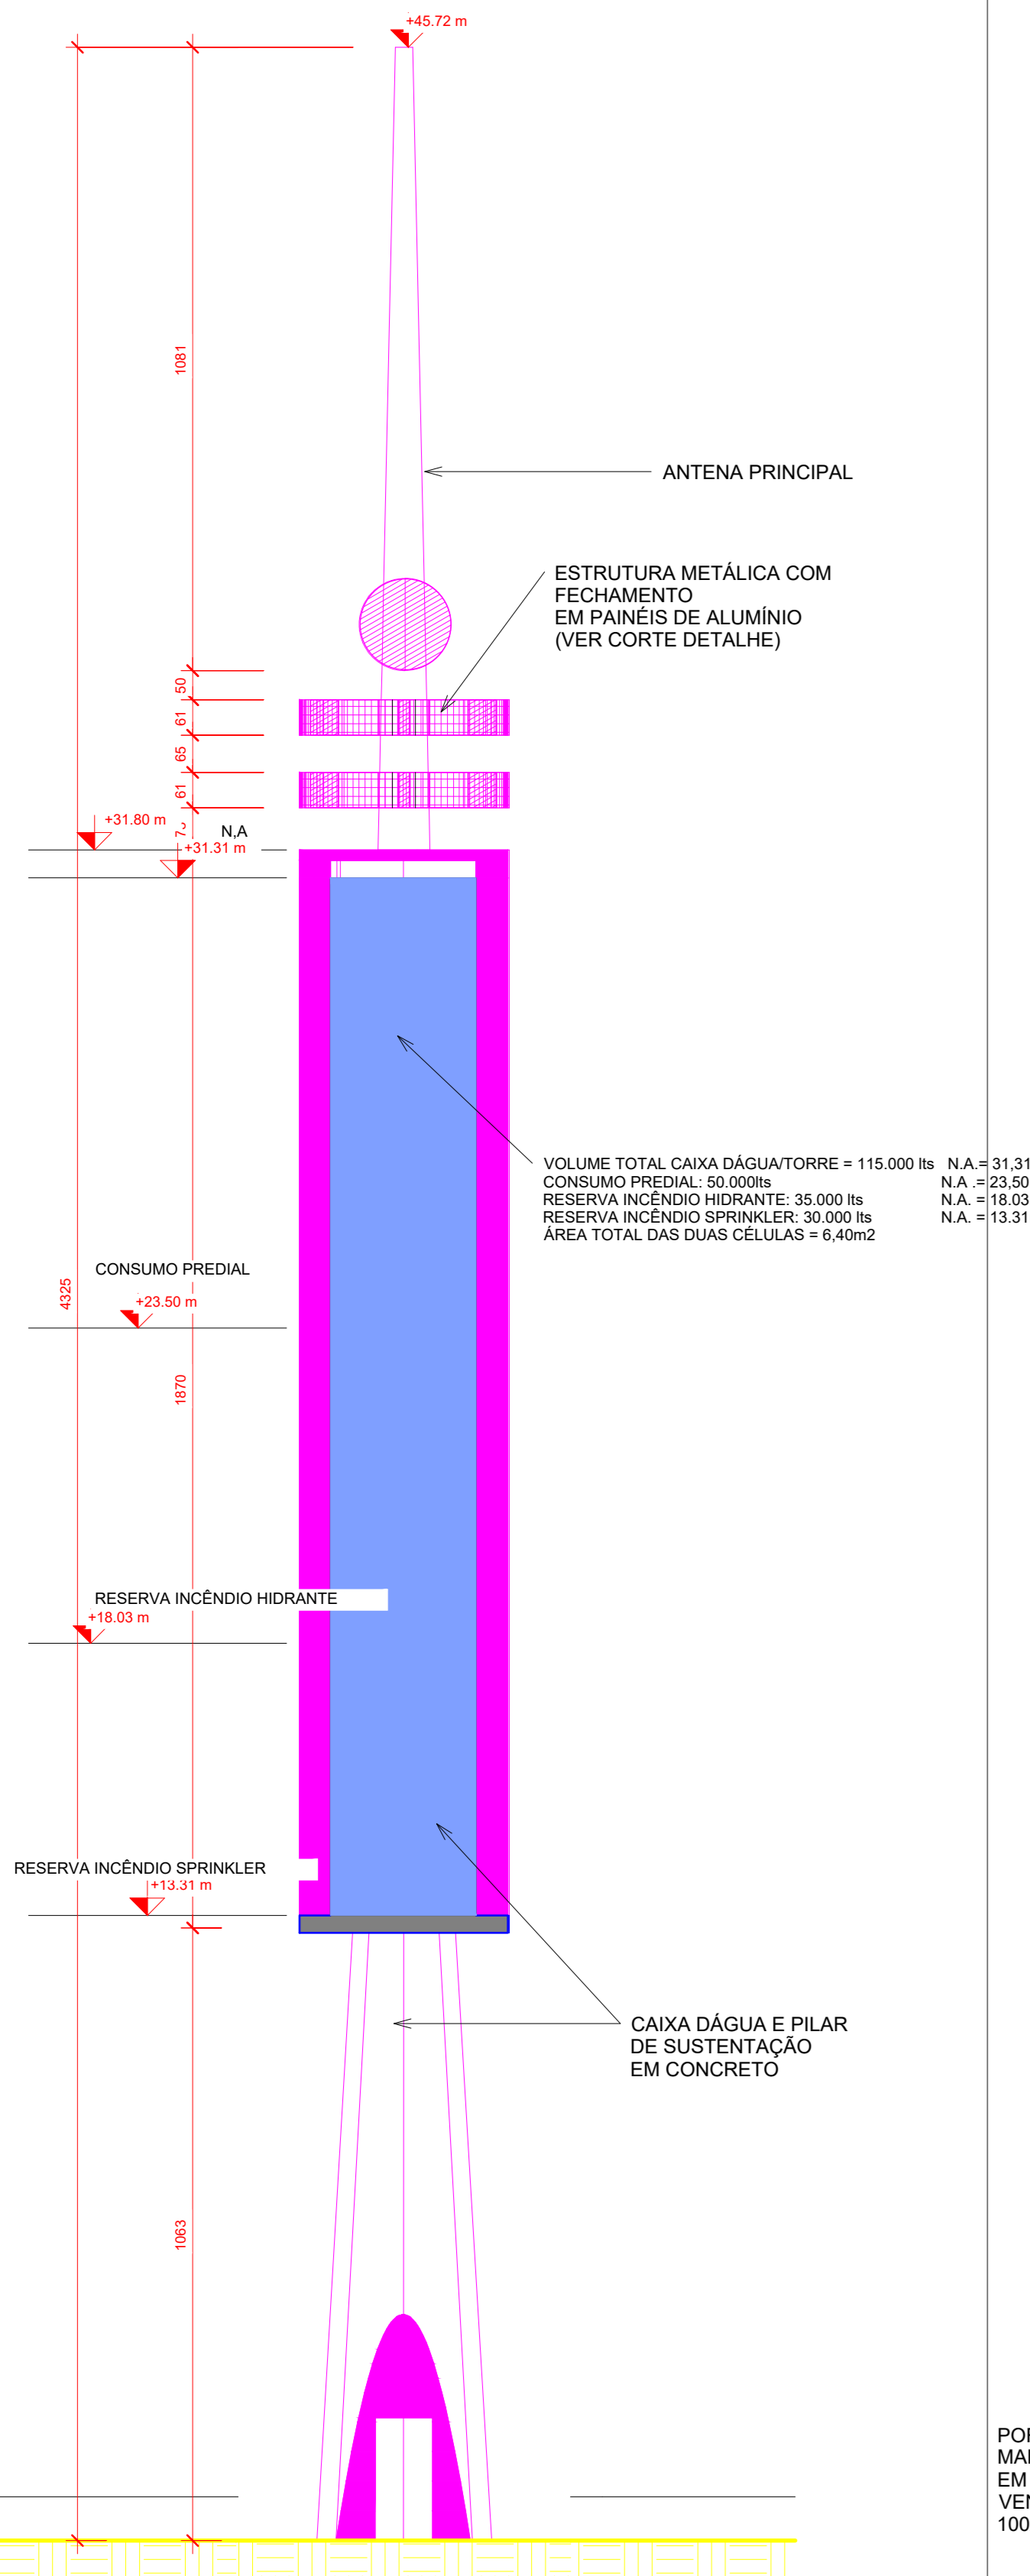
+45.72 m

1081

ANTENA PRINCIPAL

ESTRUTURA METÁLICA COM FECHAMENTO EM PAINÉIS DE ALUMÍNIO (VER CORTE DETALHE)

50
61
65
61
7

+31.80 m
N,A
+31.31 m

VOLUME TOTAL CAIXA DÁGUA/TORRE = 115.000 lts N.A.= 31,31
CONSUMO PREDIAL: 50.000lts N.A .= 23,50
RESERVA INCÊNDIO HIDRANTE: 35.000 lts N.A. = 18.03
RESERVA INCÊNDIO SPRINKLER: 30.000 lts N.A. = 13.31
ÁREA TOTAL DAS DUAS CÉLULAS = 6,40m2

CONSUMO PREDIAL
4325
+23.50 m

1870

RESERVA INCÊNDIO HIDRANTE
+18.03 m

RESERVA INCÊNDIO SPRINKLER
+13.31 m

CAIXA DÁGUA E PILAR DE SUSTENTAÇÃO EM CONCRETO

1063

POI
MAI
EM
VEI
100